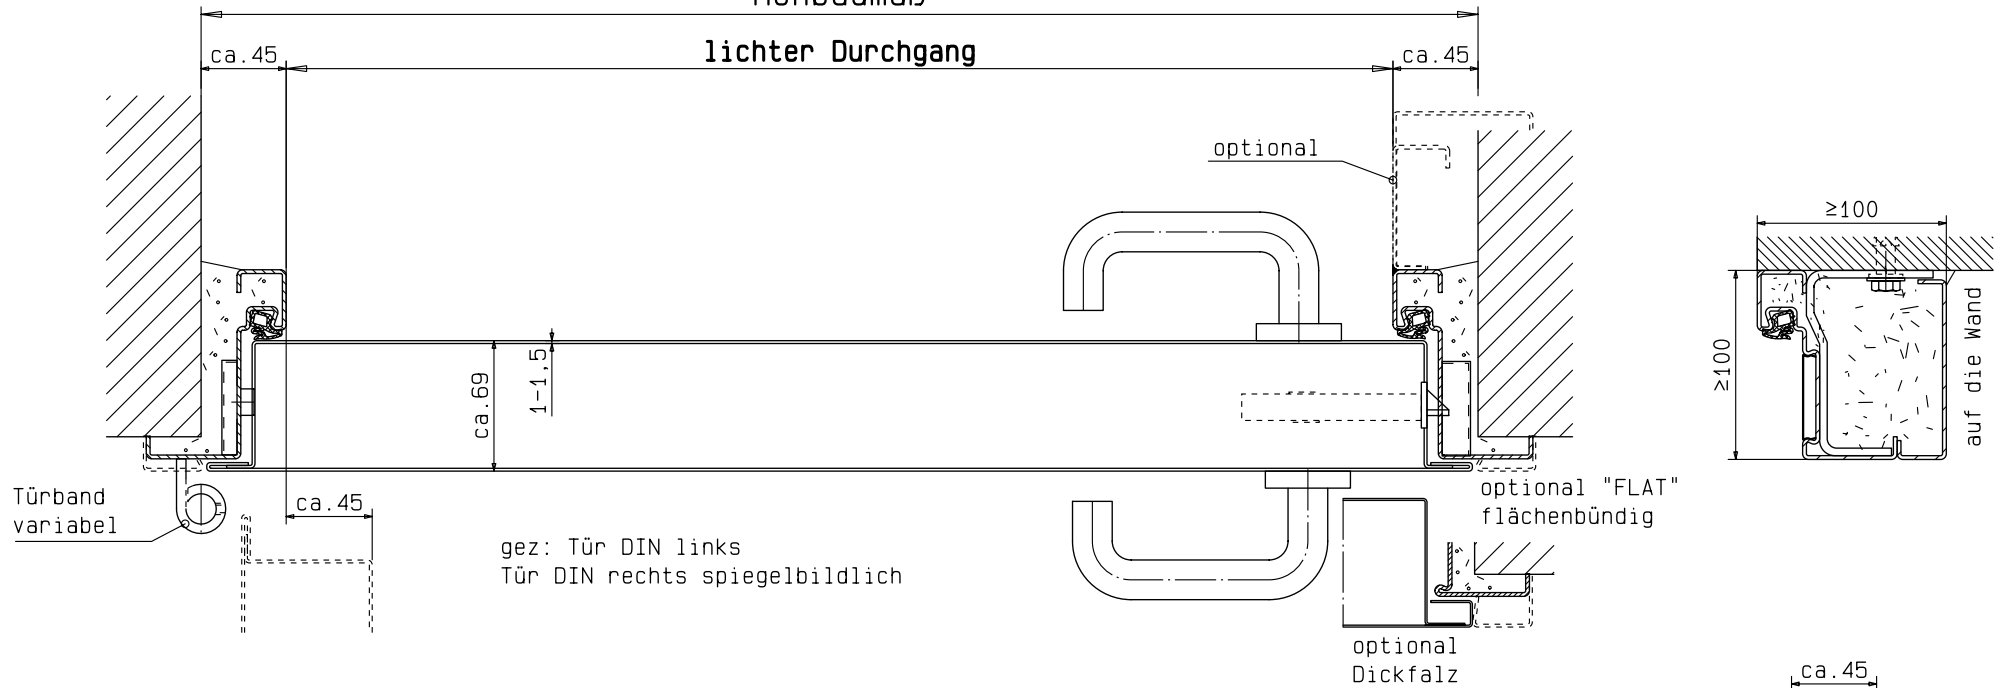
Rohbaumaß

lichter Durchgang

ca.45

ca.45

optional

≥100

≥100

auf die Wand

ca.69

1-1,5

Türband variabel

ca.45

optional "FLAT" flächenbündig

gez: Tür DIN links
Tür DIN rechts spiegelbildlich

optional Dickfalz

ca.45